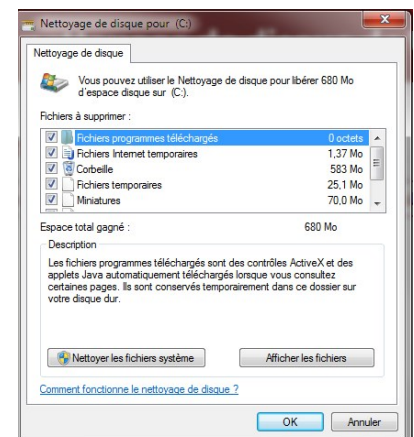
Nettoyage de disque pour (C:)

Nettoyage de disque

Vous pouvez utiliser le Nettoyage de disque pour libérer 680 Mo d'espace disque sur (C:).

Fichiers à supprimer :

| | |
|---|---|
| Fichiers programmes téléchargés | 0 octets |
| Fichiers Internet temporaires | 1,37 Mo |
| Corbeille | 583 Mo |
| Fichiers temporaires | 25,1 Mo |
| Miniatures | 70,0 Mo |

Espace total gagné : 680 Mo

Description

Les fichiers programmes téléchargés sont des contrôles ActiveX et des applets Java automatiquement téléchargés lorsque vous consultez certaines pages. Ils sont conservés temporairement dans ce dossier sur votre disque dur.

Nettoyer les fichiers système

Afficher les fichiers

Comment fonctionne le nettoyage de disque ?

OK

Annuler